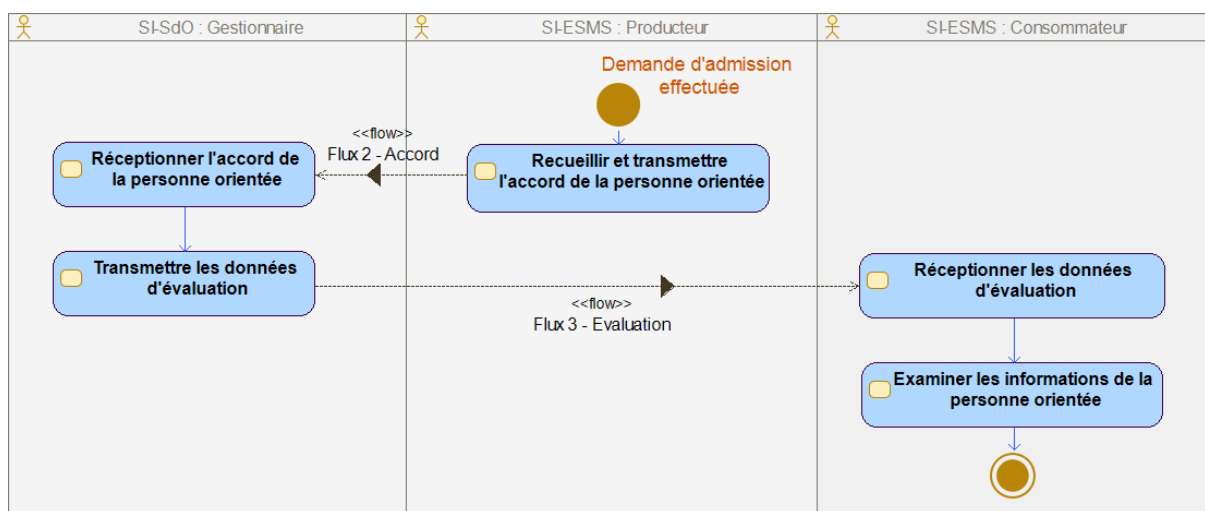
SI-SdO : Gestionnaire

SI-ESMS : Producteur

SI-ESMS : Consommateur

Demande d'admission effectuée

<<flow>>
Flux 2 - Accord

Réceptionner l'accord de la personne orientée

Recueillir et transmettre l'accord de la personne orientée

Transmettre les données d'évaluation

<<flow>>
Flux 3 - Evaluation

Réceptionner les données d'évaluation

Examiner les informations de la personne orientée